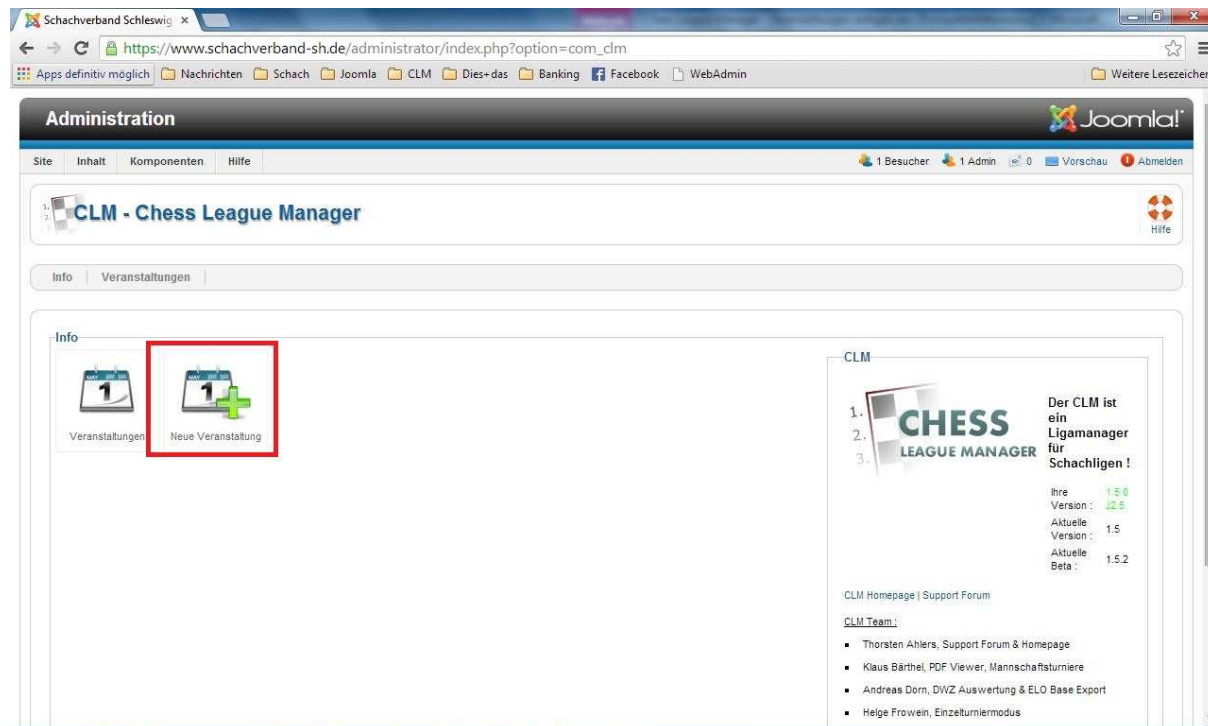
Schachverband Schleswig ×

https://www.schachverband-sh.de/administrator/index.php?option=com_clm

Apps definitiv möglich | Nachrichten | Schach | Joomla | CLM | Dies+das | Banking | Facebook | WebAdmin | Weitere Lesezeichen

Administration

Joomla!

Site | Inhalt | Komponenten | Hilfe

1 Besucher | 1 Admin | 0 | Vorschau | Abmelden

CLM - Chess League Manager

Hilfe

Info | Veranstaltungen

Info

Veranstaltungen

Neue Veranstaltung

CLM

1. 2. 3. CHESS LEAGUE MANAGER

Der CLM ist ein Ligamanager für Schachligen !

| Ihre Version : | 1.5.0 J2.5 |
|---|---|
| Aktuelle Version : | 1.5 |
| Aktuelle Beta : | 1.5.2 |

CLM Homepage | Support Forum

CLM Team :

- Thorsten Ahlers, Support Forum & Homepage
- Klaus Bärthel, PDF Viewer, Mannschaftsturniere
- Andreas Dorn, DWZ Auswertung & ELO Base Export
- Helge Frowein, Einzelturniermodus